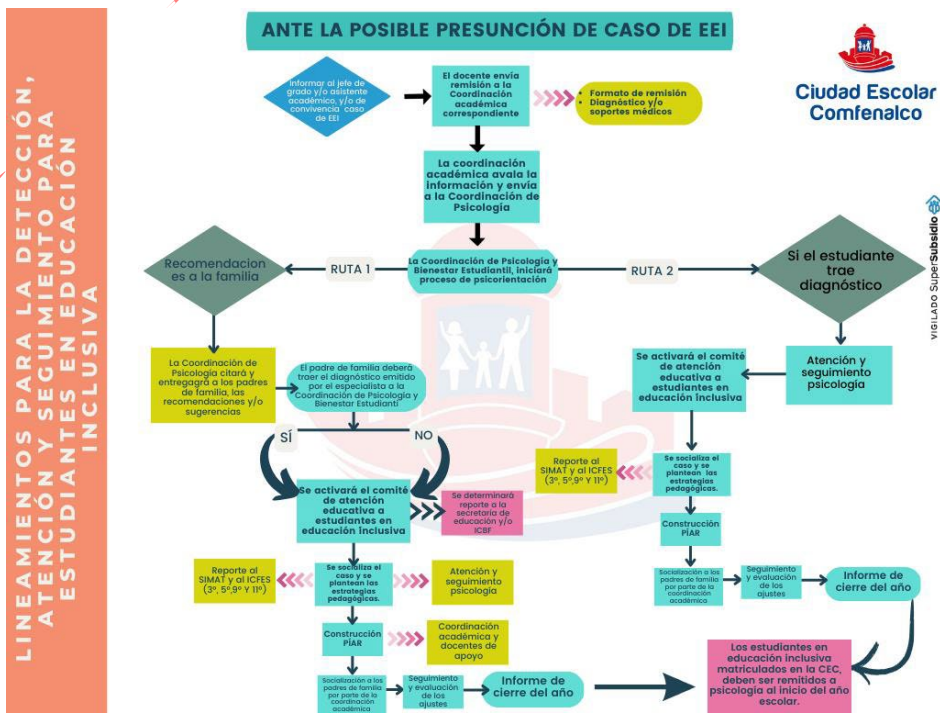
LINEAMIENTOS PARA LA DETECCIÓN, ATENCIÓN Y SEGUIMIENTO PARA ESTUDIANTES EN EDUCACIÓN INCLUSIVA

ANTE LA POSIBLE PRESUNCIÓN DE CASO DE EEI

Ciudad Escolar Comfenalco

VIGILADO SuperSubsidio

Informar al jefe de grado y/o asistente académico, y/o de convivencia caso de EEI

El docente envía remisión a la Coordinación académica correspondiente

• Formato de remisión
• Diagnóstico y/o soportes médicos

La coordinación académica avala la información y envía a la Coordinación de Psicología

La Coordinación de Psicología y Bienestar Estudiantil, iniciará proceso de psicorientación

RUTA 1

RUTA 2

Recomendaciones a la familia

Si el estudiante trae diagnóstico

La Coordinación de Psicología citará y entreggará a los padres de familia, las recomendaciones y/o sugerencias

El padre de familia deberá traer el diagnóstico emitido por el especialista a la Coordinación de Psicología y Bienestar Estudiantil

SÍ

NO

Se activará el comité de atención educativa a estudiantes en educación inclusiva

Se determinará reporte a la secretaría de educación y/o ICBF

Reporte al SIMAT y al ICFES (3°, 5°,9° Y 11°)

Se socializa el caso y se plantean las estrategias pedagógicas.

Atención y seguimiento psicología

Construcción PIAR

Coordinación académica y docentes de apoyo

Socialización a los padres de familia por parte de la coordinación académica

Seguimiento y evaluación de los ajustes

Informe de cierre del año

Atención y seguimiento psicología

Se activará el comité de atención educativa a estudiantes en educación inclusiva

Reporte al SIMAT y al ICFES (3°, 5°,9° Y 11°)

Se socializa el caso y se plantean las estrategias pedagógicas.

Construcción PIAR

Socialización a los padres de familia por parte de la coordinación académica

Seguimiento y evaluación de los ajustes

Informe de cierre del año

Los estudiantes en educación inclusiva matriculados en la CEC, deben ser remitidos a psicología al inicio del año escolar.